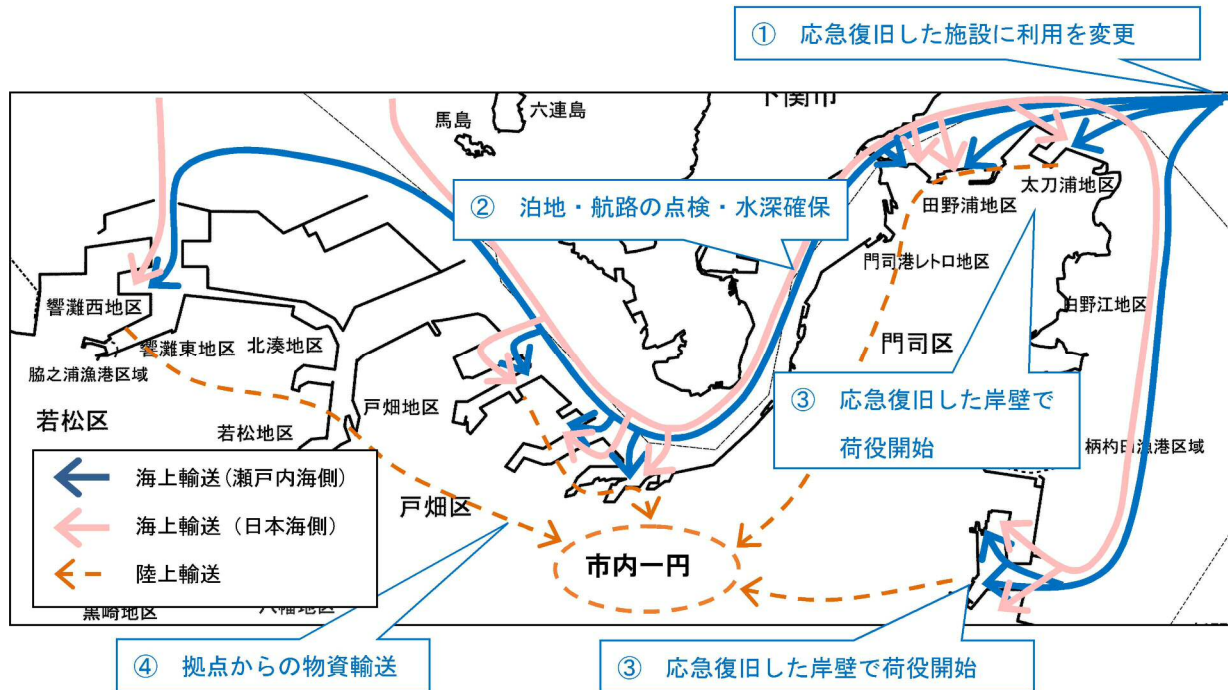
① 応急復旧した施設に利用を変更

下関市

六連島

馬島

② 泊地・航路の点検・水深確保

田野浦地区

太刀浦地区

門司港レトロ地区

日野江地区

響灘西地区

響灘東地区

北湊地区

脇之浦漁港区域

門司区

若松区

戸畑地区

③ 応急復旧した岸壁で荷役開始

若松地区

柄杓田漁港区域

海上輸送(瀬戸内海側)

海上輸送(日本海側)

陸上輸送

戸畑区

市内一円

黒崎地区

八幡地区

④ 拠点からの物資輸送

③ 応急復旧した岸壁で荷役開始